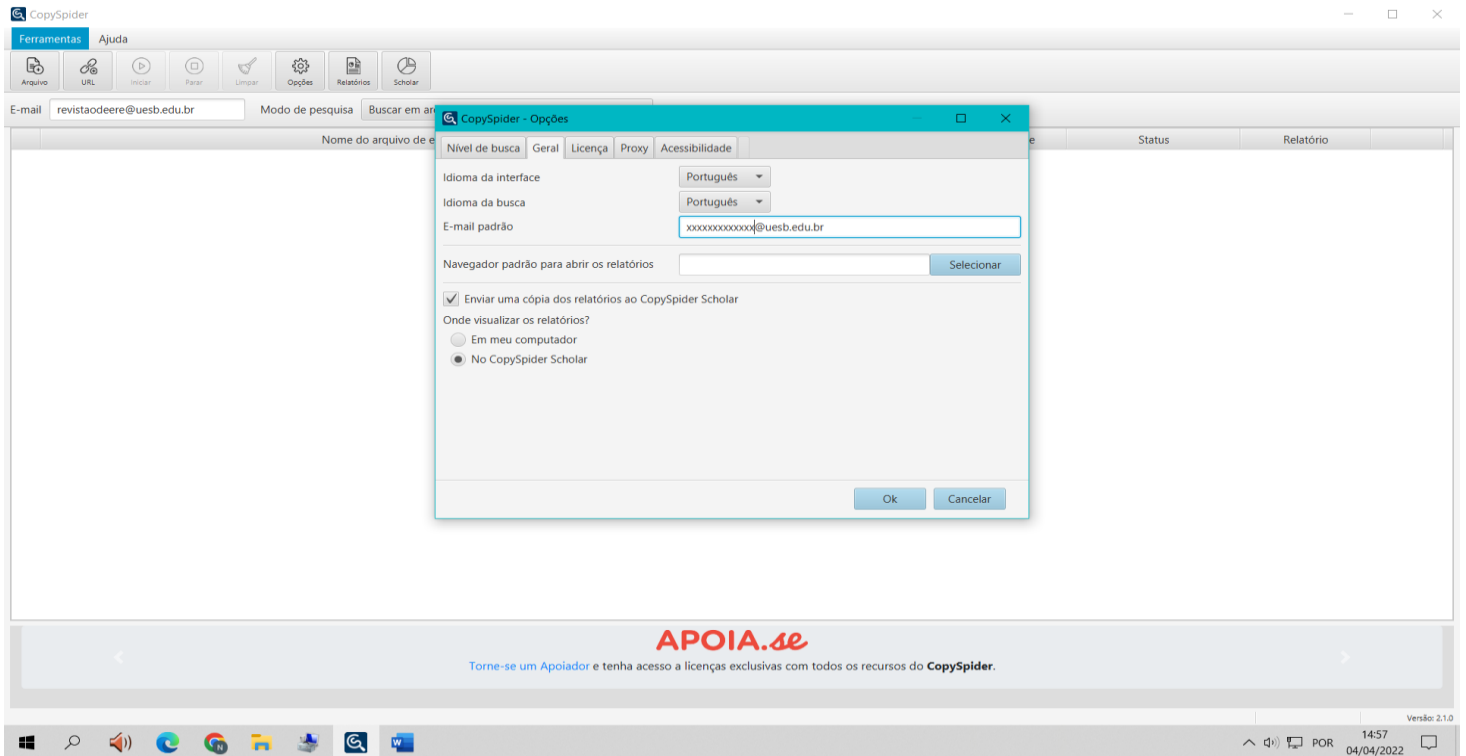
CopySpider

Ferramentas Ajuda

Arquivo URL Iniciar Parar Limpar Opções Relatórios Scholar

E-mail revistaodeere@uesb.edu.br Modo de pesquisa Buscar em ar

Nome do arquivo de e Status Relatório

CopySpider - Opções

Nível de busca Geral Licença Proxy Acessibilidade

Idioma da interface Português

Idioma da busca Português

E-mail padrão xxxxxxxxxxxxx@uesb.edu.br

Navegador padrão para abrir os relatórios Selecionar

Enviar uma cópia dos relatórios ao CopySpider Scholar

Onde visualizar os relatórios?

Em meu computador

No CopySpider Scholar

Ok Cancelar

APOIA.se

Torne-se um Apoiador e tenha acesso a licenças exclusivas com todos os recursos do CopySpider.

Versão: 2.1.0

POR 14:57 04/04/2022